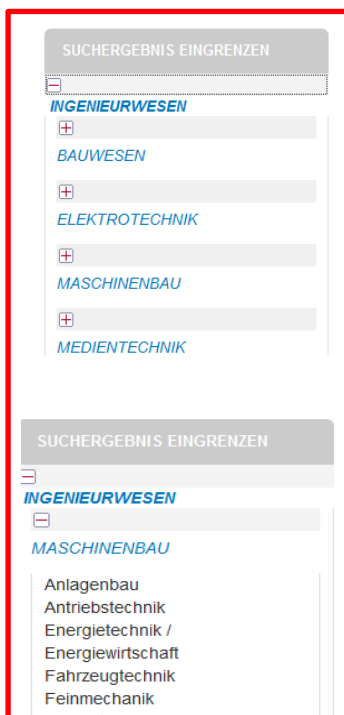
SUCHERGEBNIS EINGRENZEN

INGENIEURWESEN

BAUWESEN

ELEKTROTECHNIK

MASCHINENBAU

MEDIENTECHNIK

SUCHERGEBNIS EINGRENZEN

INGENIEURWESEN

MASCHINENBAU

Anlagenbau
Antriebstechnik
Energietechnik / Energiewirtschaft
Fahrzeugtechnik
Feinmechanik